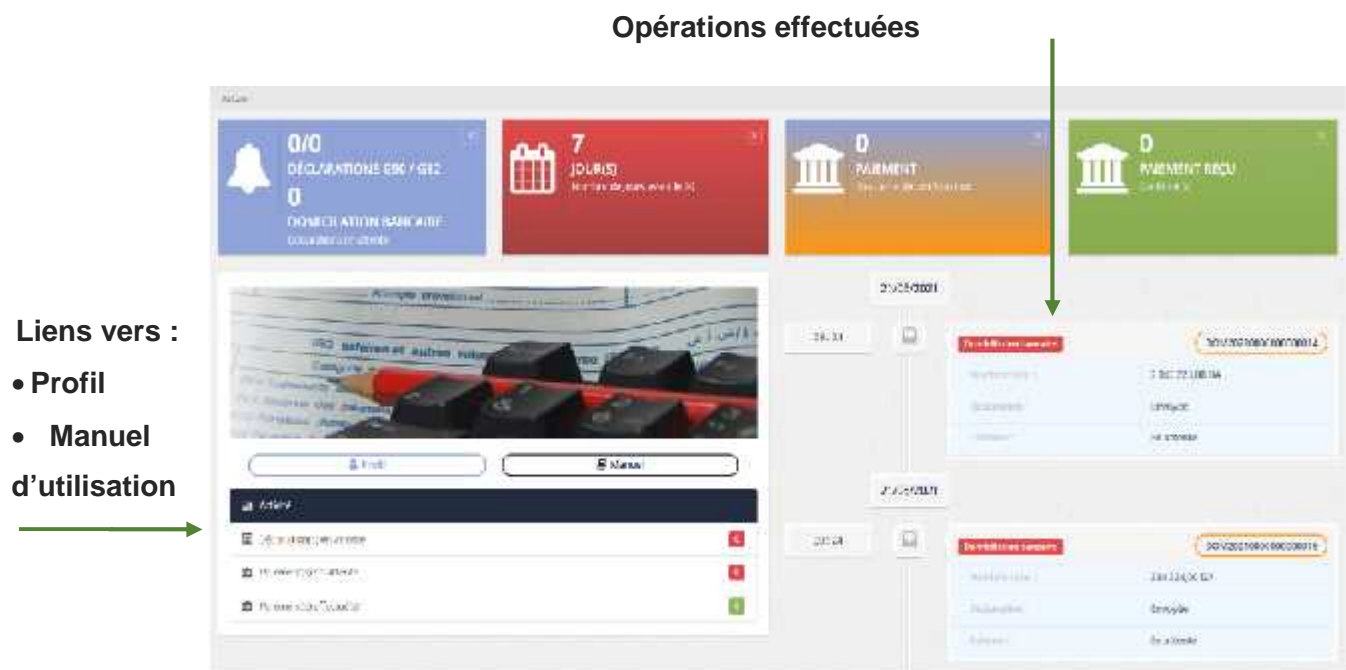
Opérations effectuées

Accueil

0/0
DÉCLARATIONS G50 / G12
0
DOMICILIATION BANCAIRE
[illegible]

7
JOUR(S)
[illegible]

0
PAIEMENT
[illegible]

0
PAIEMENT REÇU
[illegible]

Liens vers :
• Profil
• Manuel d'utilisation

Profil
Manuel

Activité
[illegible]
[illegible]
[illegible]

21/05/2021
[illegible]
Domiciliation bancaire
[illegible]
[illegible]
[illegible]
Envoyée
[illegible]
En attente

21/05/2021
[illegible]
Domiciliation bancaire
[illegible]
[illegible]
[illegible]
Envoyée
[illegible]
En attente